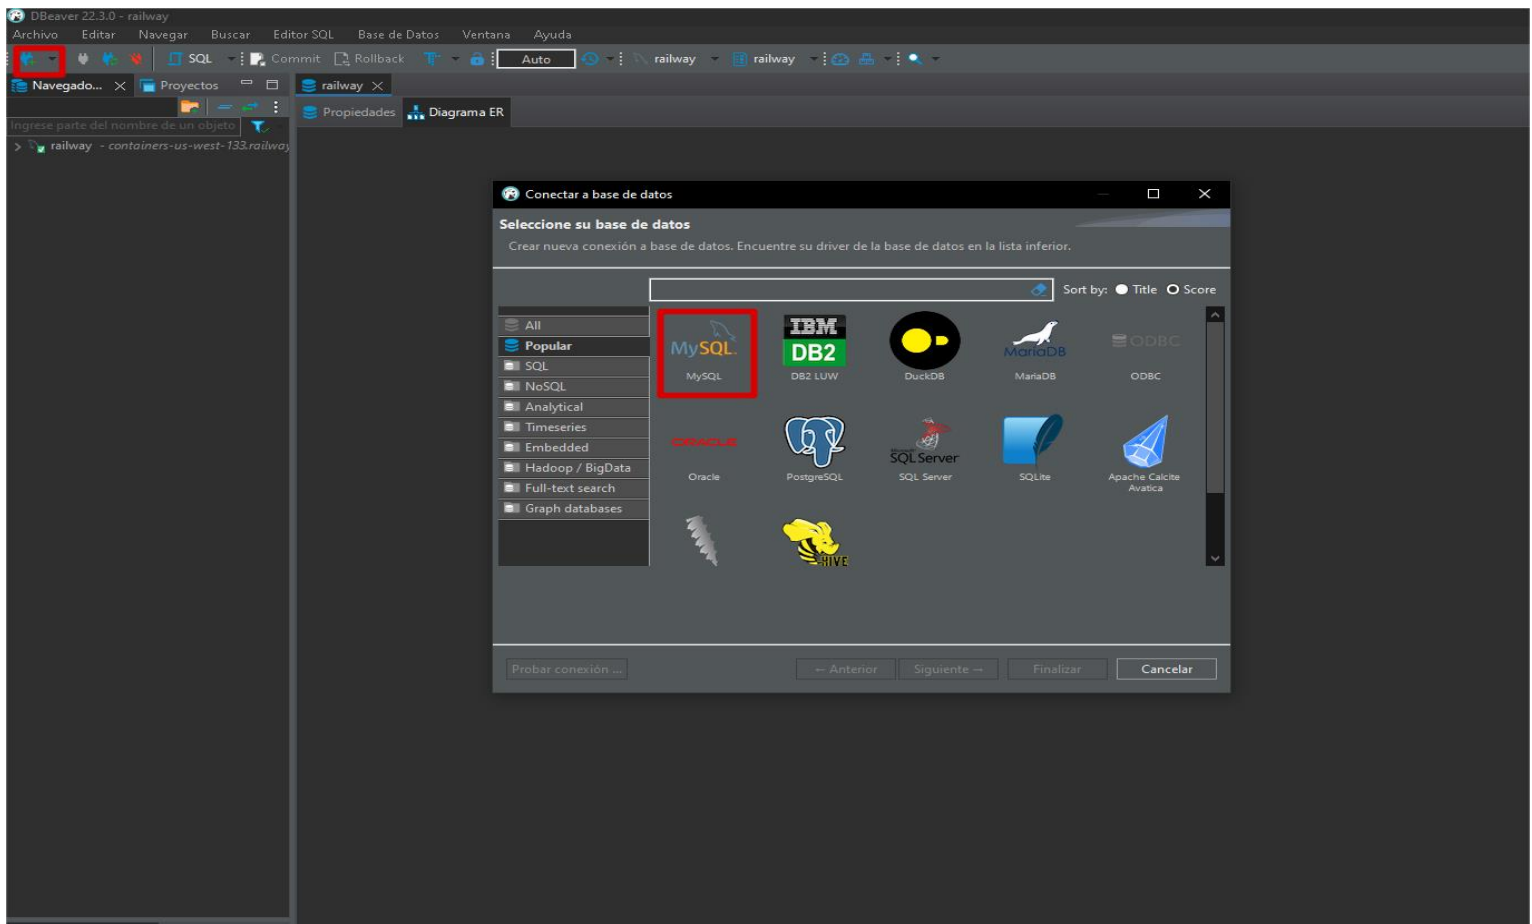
DBeaver 22.3.0 - railway
Archivo Editar Navegar Buscar Editor SQL Base de Datos Ventana Ayuda
SQL Commit Rollback Auto railway railway
Navegado... Proyectos
railway
Propiedades Diagrama ER
Ingrese parte del nombre de un objeto
railway - containers-us-west-133.railway

Conectar a base de datos
Seleccione su base de datos
Crear nueva conexión a base de datos. Encuentre su driver de la base de datos en la lista inferior.
Sort by: Title Score
All
Popular
SQL
NoSQL
Analytical
Timeseries
Embedded
Hadoop / BigData
Full-text search
Graph databases
MySQL
MySQL
IBM
DB2
DB2 LUW
DuckDB
MariaDB
MariaDB
ODBC
ODBC
ORACLE
Oracle
PostgreSQL
SQL Server
SQL Server
SQLite
Apache Calcite Avatica
HIVE
Probar conexión ...
← Anterior
Siguiente →
Finalizar
Cancelar